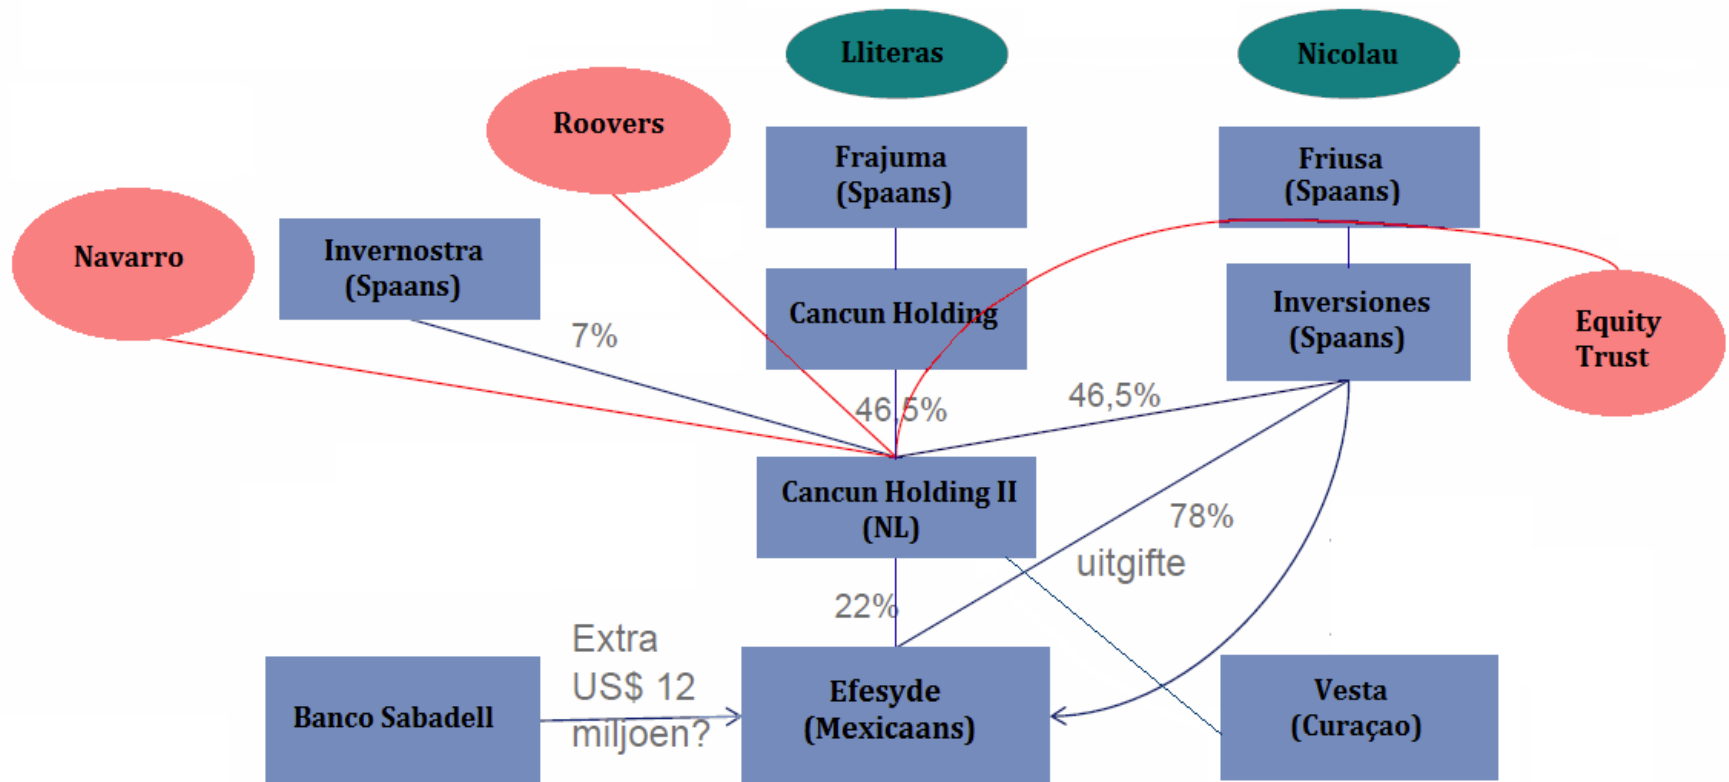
Lliteras

Nicolau

Roovers

Frajuma (Spaans)

Friusa (Spaans)

Navarro

Invernostra (Spaans)

Cancun Holding

Inversiones (Spaans)

Equity Trust

7%

46,5%

46,5%

Cancun Holding II (NL)

78%

uitgifte

22%

Extra US$ 12 miljoen?

Banco Sabadell

Efesyde (Mexicaans)

Vesta (Curaçao)